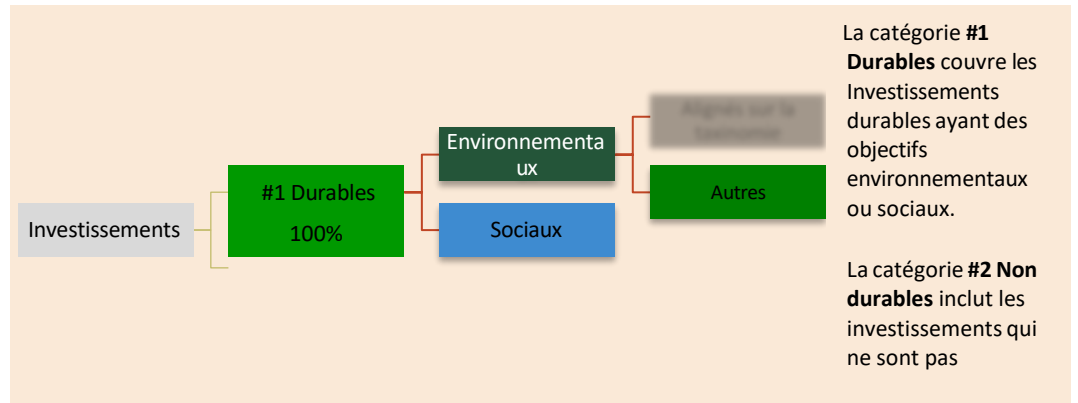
Investissements

#1 Durables
100%

Environnementaux

Sociaux

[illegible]

Autres

La catégorie **#1 Durables** couvre les Investissements durables ayant des objectifs environnementaux ou sociaux.

La catégorie **#2 Non durables** inclut les investissements qui ne sont pas